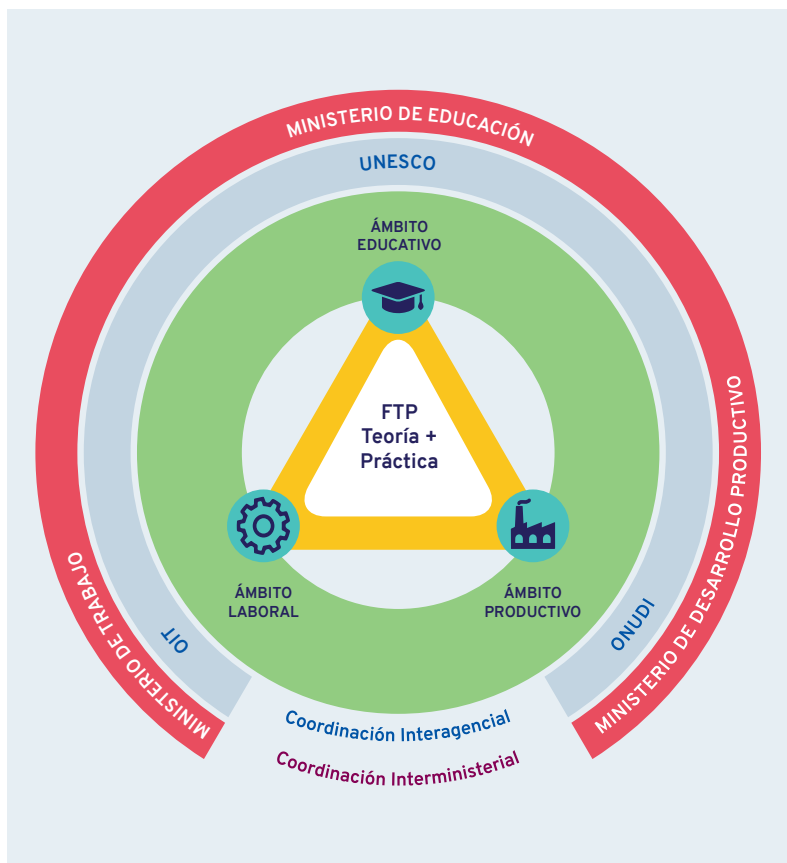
MINISTERIO DE EDUCACIÓN

UNESCO

ÁMBITO EDUCATIVO

FTP
Teoría +
Práctica

ÁMBITO LABORAL

ÁMBITO PRODUCTIVO

OIT

ONUDI

MINISTERIO DE TRABAJO

MINISTERIO DE DESARROLLO PRODUCTIVO

Coordinación Interagencial

Coordinación Interministerial